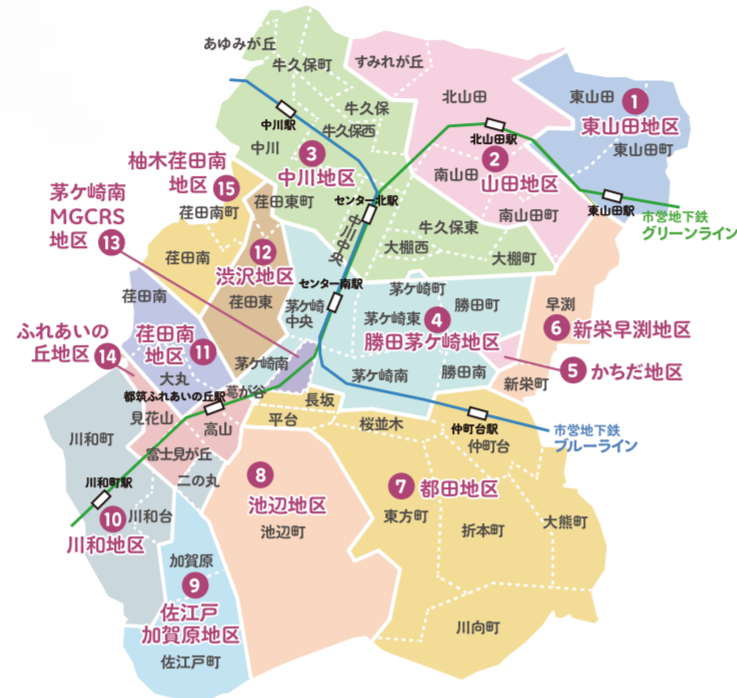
あゆみが丘
牛久保町
すみれが丘
北山田
東山田
1
東山田地区
東山田町
中川駅
牛久保
牛久保西
北山田駅
中川
3
中川地区
2
山田地区
南山田
南山田町
東山田駅
市営地下鉄
グリーンライン
柚木荏田南
地区 15
荏田南町
荏田東町
センター北駅
中川中央
牛久保東
大棚西
大棚町
茅ケ崎南
MGCRS
地区 13
荏田南
12
渋沢地区
センター南駅
茅ケ崎町
勝田町
荏田北
荏田東
茅ケ崎中央
茅ケ崎東
4
勝田茅ケ崎地区
早渕
6 新栄早渕地区
ふれあいの
丘地区 14
荏田南
地区 11
茅ケ崎南
5 かちだ地区
大丸
葛が谷
茅ケ崎南
勝田南
新栄町
都筑ふれあいの丘駅
見花山
長坂
平台
桜並木
仲町台駅
仲町台
市営地下鉄
ブルーライン
川和町
高山
富士見が丘
二の丸
8
池辺地区
7 都田地区
川和町駅
東方町
折本町
大熊町
10
川和台
川和地区
池辺町
加賀原
9
佐江戸
加賀原地区
川向町
佐江戸町